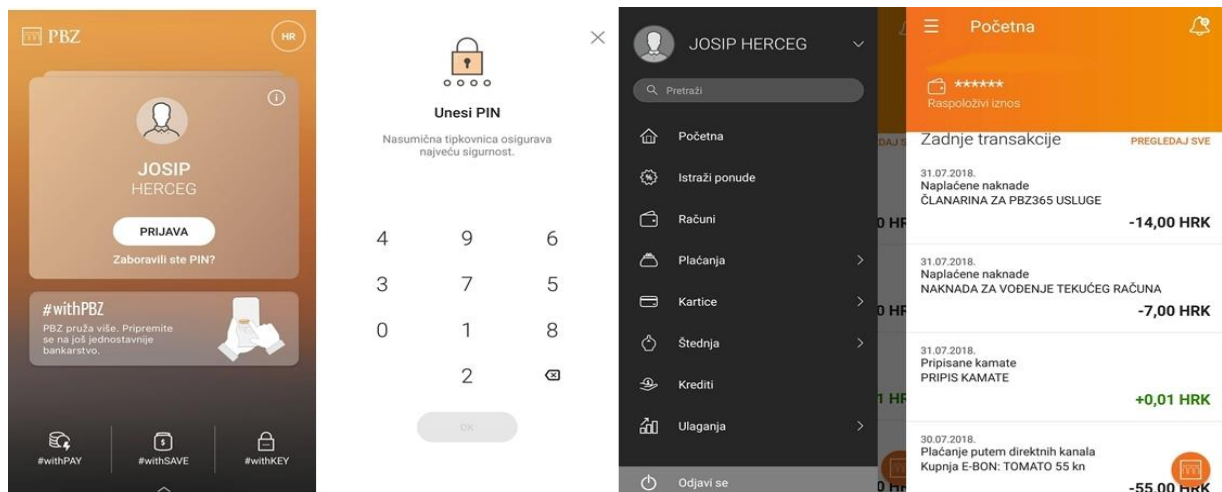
PBZ

HR

JOSIP
HERCEG

PRIJAVA

Zaboravili ste PIN?

#withPBZ

PBZ pruža više. Pripremite se na još jednostavnije bankarstvo.

#withPAY

#withSAVE

#withKEY

Unesi PIN

Nasumična tipkovnica osigurava najveću sigurnost.

4 9 6
3 7 5
0 1 8
2

OK

JOSIP HERCEG

Pretraži

Početna

Istraži ponude

Računi

Plaćanja

Kartice

Štednja

Krediti

Ulaganja

Odjavi se

Početna

******
Raspoloživi iznos

Zadnje transakcije

PREGLEDAJ SVE

31.07.2018.
Naplaćene naknade
ČLANARINA ZA PBZ365 USLUGE
-14,00 HRK

31.07.2018.
Naplaćene naknade
NAKNADA ZA VOĐENJE TEKUĆEG RAČUNA
-7,00 HRK

31.07.2018.
Pripisane kamate
PRIPIS KAMATE
+0,01 HRK

30.07.2018.
Plaćanje putem direktnih kanala
Kupnja E-BON: TOMATO 55 kn
-55,00 HRK